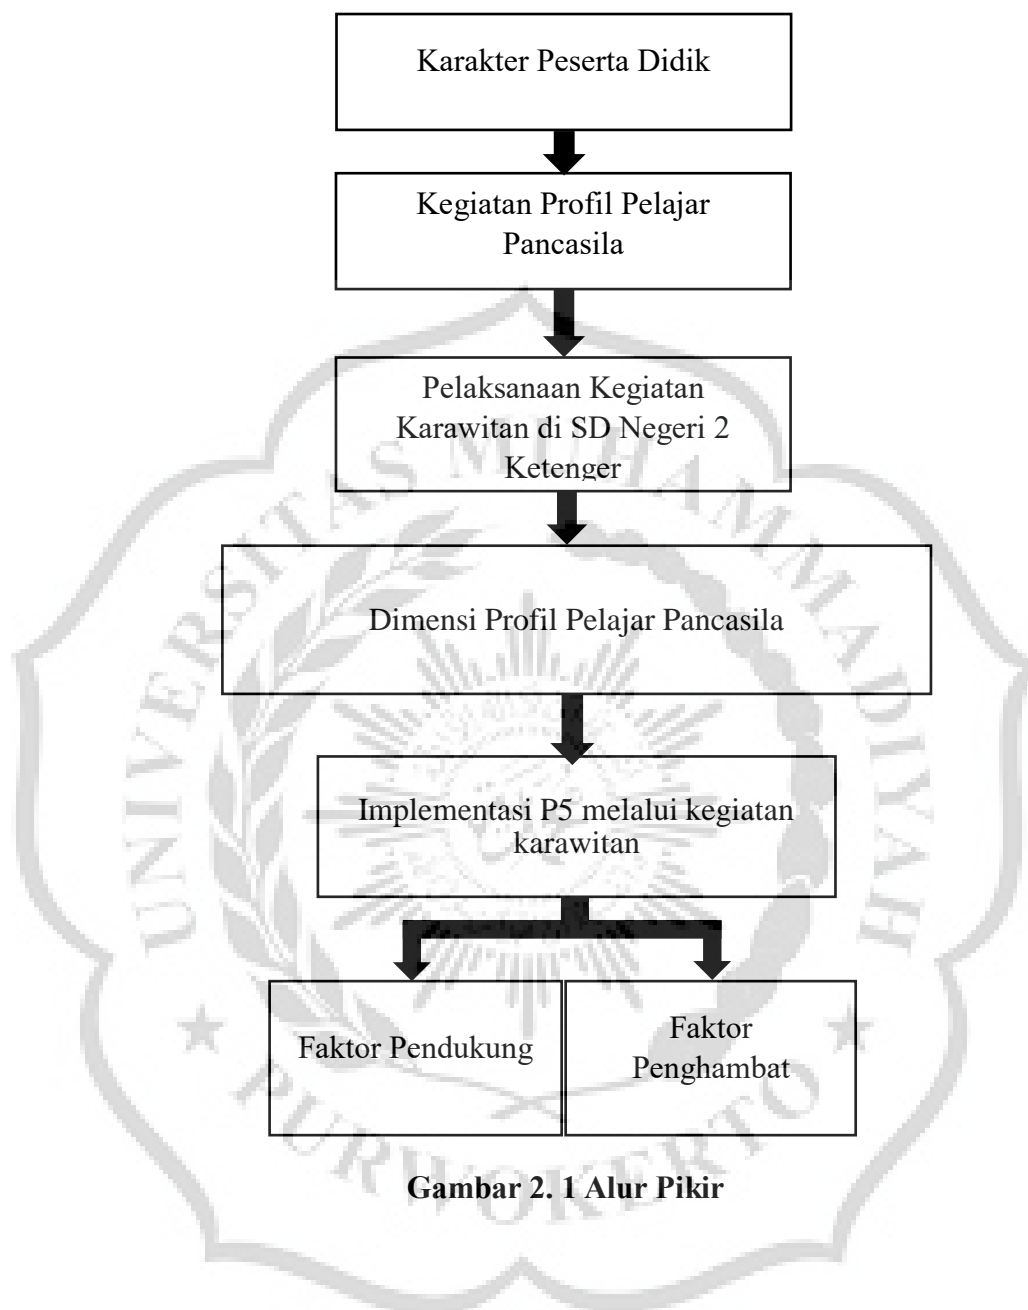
Karakter Peserta Didik

Kegiatan Profil Pelajar Pancasila

Pelaksanaan Kegiatan Karawitan di SD Negeri 2 Ketenger

Dimensi Profil Pelajar Pancasila

Implementasi P5 melalui kegiatan karawitan

Faktor Pendukung

Faktor Penghambat

Gambar 2. 1 Alur Pikir

UNIVERSITAS MUHAMMADIYAH PURWOKERTO